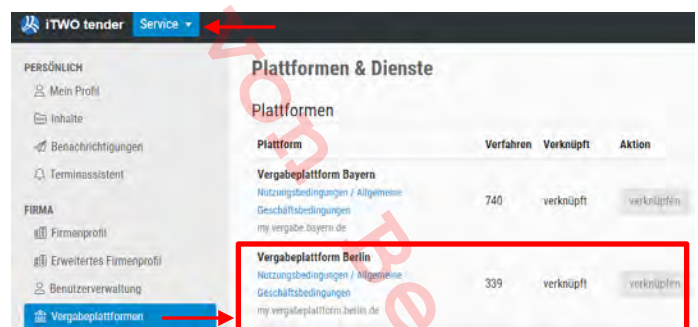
iTWO tender Service ▾

PERSÖNLICH
Mein Profil
Inhalte
Benachrichtigungen
Terminassistent

FIRMA
Firmenprofil
Erweitertes Firmenprofil
Benutzerverwaltung
Vergabeplattformen

Plattformen & Dienste

Plattformen

| Plattform | Verfahren | Verknüpft | Aktion |
|---|---|---|---|
| Vergabeplattform Bayern Nutzungsbedingungen / Allgemeine Geschäftsbedingungen my.vergabe.bayern.de | 740 | verknüpft | verknüpfen |
| Vergabeplattform Berlin Nutzungsbedingungen / Allgemeine Geschäftsbedingungen my.vergabeplattform.berlin.de | 339 | verknüpft | verknüpfen |

vom Be